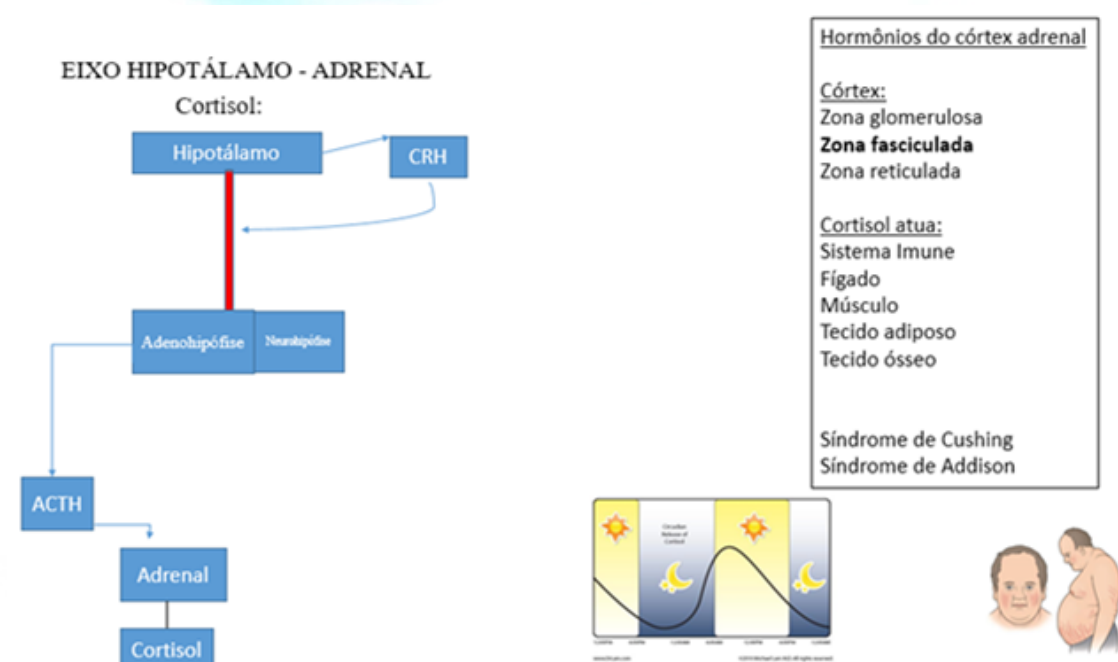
EIXO HIPOTÁLAMO - ADRENAL

Cortisol:

Hipotálamo

CRH

Adenohipófise

Neurohipófise

ACTH

Adrenal

Cortisol

Hormônios do córtex adrenal

Córtex:
Zona glomerulosa
**Zona fasciculada**
Zona reticulada

Cortisol atua:
Sistema Imune
Fígado
Músculo
Tecido adiposo
Tecido ósseo

Síndrome de Cushing
Síndrome de Addison

Circadian Release of Cortisol

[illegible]